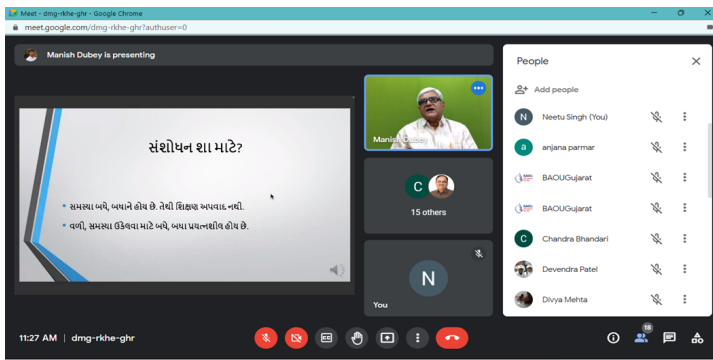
Meet - dmg-rkhe-ghr - Google Chrome

meet.google.com/dmg-rkhe-ghr?authuser=0

Manish Dubey is presenting

સંશોધન શા માટે?

• સમસ્યા બધે, બધાને હોય છે. તેથી શિક્ષણ અપવાદ નથી.

• વળી, સમસ્યા ઉકેલવા માટે બધે, બધા પ્રયત્નશીલ હોય છે.

Manish Dubey

C

15 others

N

You

People

Add people

N Neetu Singh (You)

a anjana parmar

BAOUGujarat

BAOUGujarat

C Chandra Bhandari

Devendra Patel

Divya Mehta

11:27 AM | dmg-rkhe-ghr

18